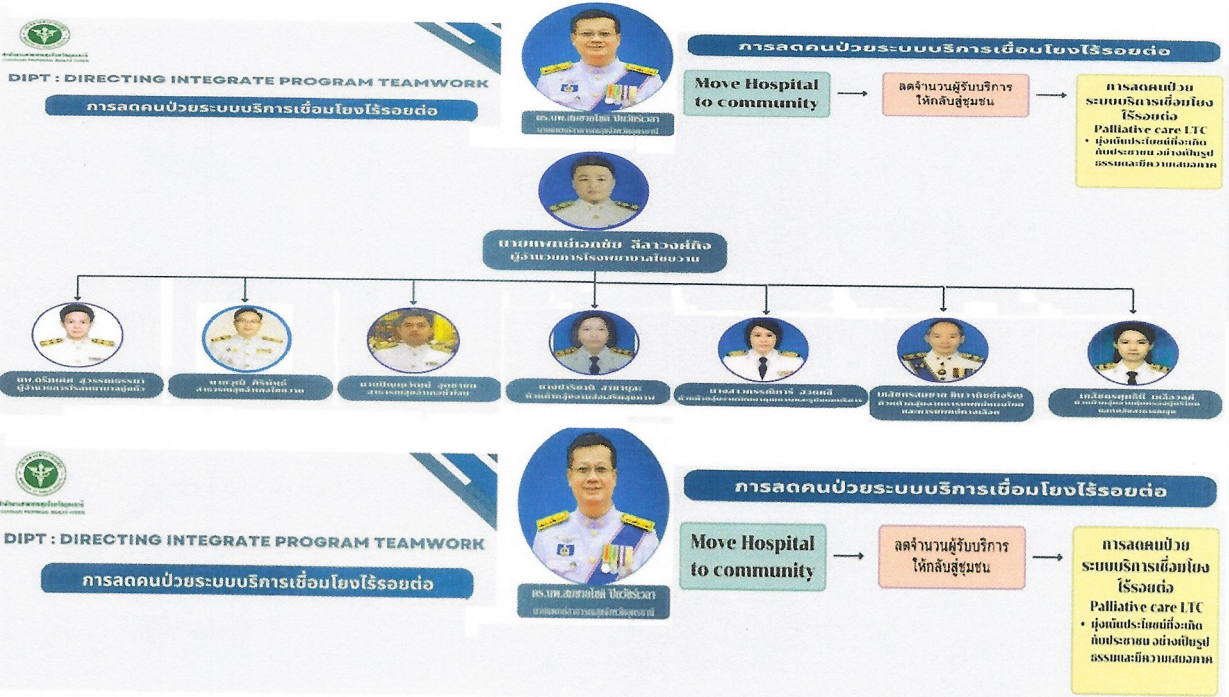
DIPT : DIRECTING INTEGRATE PROGRAM TEAMWORK

การลดคนป่วยระบบบริการเชื่อมโยงไร้รอยต่อ

ดร.นพ.สมชายโชติ ปิยวัชร์เวลา
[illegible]

การลดคนป่วยระบบบริการเชื่อมโยงไร้รอยต่อ

Move Hospital to community

ลดจำนวนผู้รับบริการ ให้กลับสู่ชุมชน

การลดคนป่วย ระบบบริการเชื่อมโยง ไร้รอยต่อ
Palliative care LTC
• มุ่งเน้นประโยชน์ที่จะเกิดกับประชาชน อย่างมีบูรณาการ ธรรมและมีความเสมอภาค

นายแพทย์เอกชัย ลีลาวงศ์กิจ
ผู้อำนวยการโรงพยาบาลไชยวาน

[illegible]

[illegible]

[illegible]

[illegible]

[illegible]

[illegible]

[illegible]

DIPT : DIRECTING INTEGRATE PROGRAM TEAMWORK

การลดคนป่วยระบบบริการเชื่อมโยงไร้รอยต่อ

ดร.นพ.สมชายโชติ ปิยวัชร์เวลา
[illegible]

การลดคนป่วยระบบบริการเชื่อมโยงไร้รอยต่อ

Move Hospital to community

ลดจำนวนผู้รับบริการ ให้กลับสู่ชุมชน

การลดคนป่วย ระบบบริการเชื่อมโยง ไร้รอยต่อ
Palliative care LTC
• มุ่งเน้นประโยชน์ที่จะเกิดกับประชาชน อย่างมีบูรณาการ ธรรมและมีความเสมอภาค